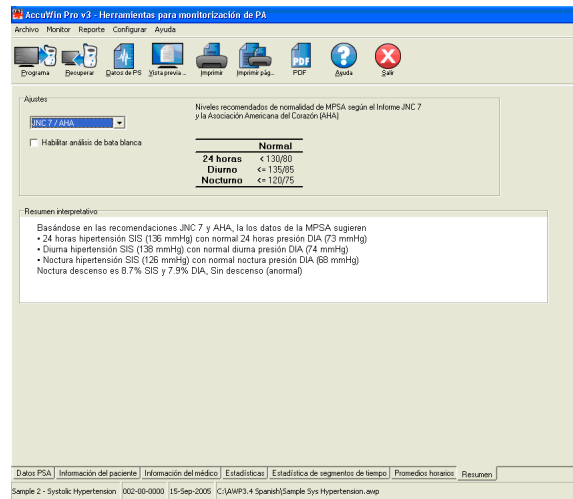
AccuWin Pro v3 - Herramientas para monitorización de PA

Archivo Monitor Reporte Configurar Ayuda

Programa Recuperar Datos de PS Vista previa ... Imprimir Imprimir pág... PDF Ayuda Salir

Ajustes

JNC 7 / AHA

Habilitar análisis de bata blanca

Niveles recomendados de normalidad de MPSA según el Informe JNC 7 y la Asociación Americana del Corazón (AHA)

| | Normal |
|---|---|
| 24 horas | < 130/80 |
| Diurno | <= 135/85 |
| Nocturno | <= 120/75 |

Resumen interpretativo

Basándose en las recomendaciones JNC 7 y AHA, los datos de la MPSA sugieren
• 24 horas hipertensión SIS (136 mmHg) con normal 24 horas presión DIA (73 mmHg)
• Diurna hipertensión SIS (138 mmHg) con normal diurna presión DIA (74 mmHg)
• Noctura hipertensión SIS (126 mmHg) con normal noctura presión DIA (68 mmHg)
Noctura descenso es 8.7% SIS y 7.9% DIA, Sin descenso (anormal)

Datos PSA | Información del paciente | Información del médico | Estadísticas | Estadística de segmentos de tiempo | Promedios horarios | Resumen

Sample 2 - Systolic Hypertension | 002-00-0000 | 15-Sep-2005 | C:\AWP3.4 Spanish\Sample Sys Hypertension.awp